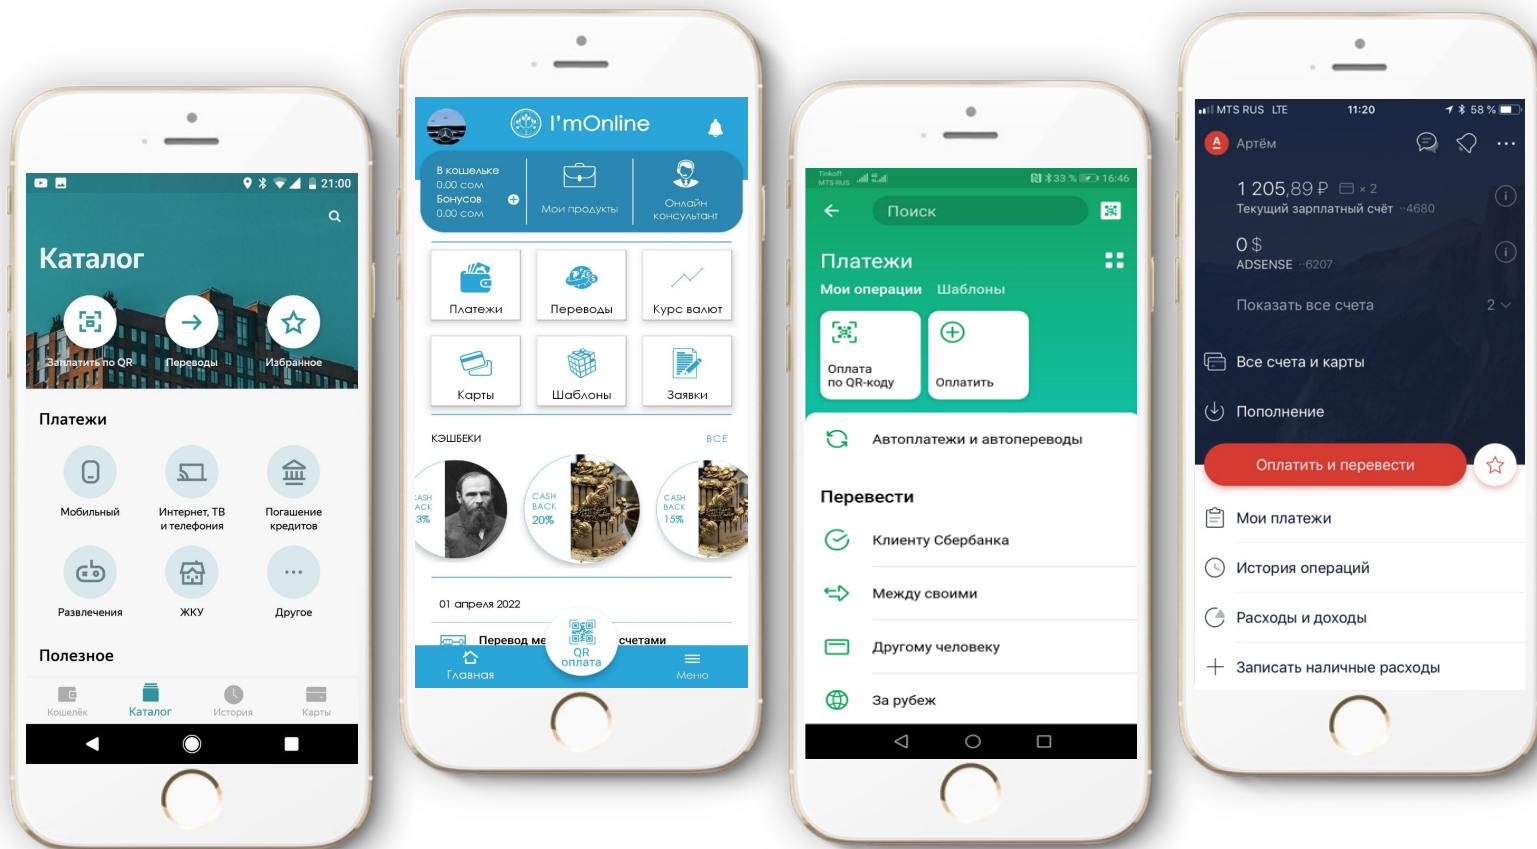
21:00

Каталог

Заплатить по QR
Переводы
Избранное

Платежи

Мобильный
Интернет, ТВ и телефония
Погашение кредитов
Развлечения
ЖКУ
Другое

Полезное

Кошелёк
Каталог
История
Карты

I'mOnline

В кошельке
0.00 сом
Бонусов
0.00 сом
Мои продукты
Онлайн консультант

Платежи
Переводы
Курс валют
Карты
Шаблоны
Заявки

КЭШБЕКИ
ВСЕ

CASH BACK 3%
CASH BACK 20%
CASH BACK 15%

01 апреля 2022

Перевод ме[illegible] счетами

Главная
QR оплата
Меню

Tinkoff MTS RUS
33 %
16:46

Поиск

Платежи
Мои операции
Шаблоны

Оплата по QR-коду
Оплатить

Автоплатежи и автопереводы

Перевести

Клиенту Сбербанка
Между своими
Другому человеку
За рубеж

MTS RUS LTE
11:20
58 %

Артём

1 205,89 ₽
× 2
Текущий зарплатный счёт ·4680

0 $
ADSENSE ·6207

Показать все счета
2

Все счета и карты
Пополнение

Оплатить и перевести

Мои платежи
История операций
Расходы и доходы
Записать наличные расходы